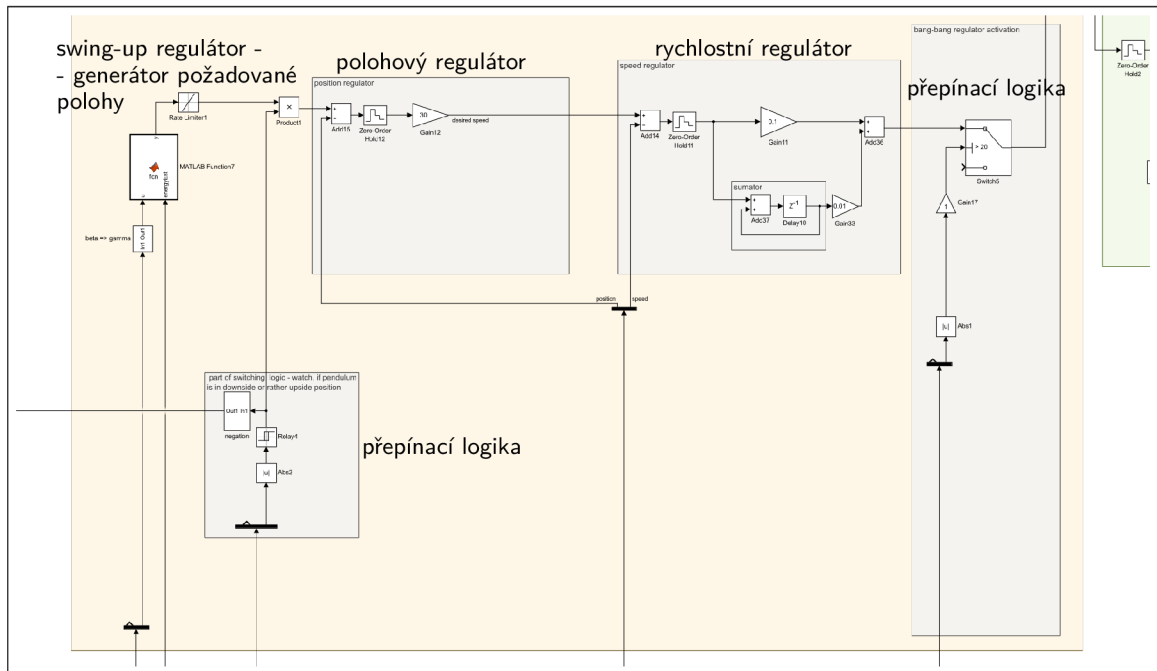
swing-up regulátor - - generátor požadované polohy

polohový regulátor

rychlostní regulátor

přepínací logika

bang-bang regulator activation

Zero-Order Hold2

Rate Limiter1

Product1

MATLAB Function7

fcn

energySet

beta => gamma

In1 Out1

position regulator

Add15

Zero-Order Hold12

30

Gain12

desired speed

speed regulator

Add14

Zero-Order Hold11

0.1

Gain11

Add36

sumator

Add37

$z^{-1}$

Delay10

0.01

Gain33

> 20

Switch5

1

Gain17

position

speed

|u|

Abs1

part of switching logic - watch, if pendulum is in downside or rather upside position

Out1 In1

negation

Relay1

|u|

Abs2

přepínací logika